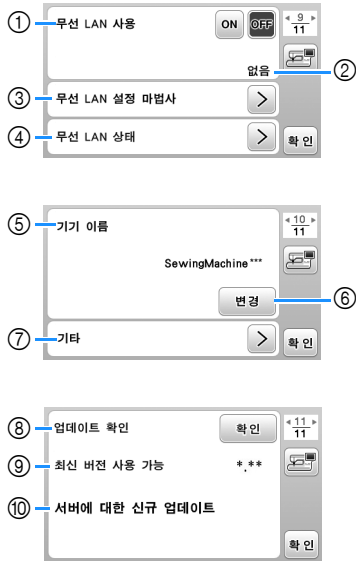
① 무선 LAN 사용
ON OFF
$\frac{9}{11}$
없음 ②
③ 무선 LAN 설정 마법사
④ 무선 LAN 상태
확 인

⑤ 기기 이름
$\frac{10}{11}$
SewingMachine***
변경 ⑥
⑦ 기타
확 인

⑧ 업데이트 확인
확 인
$\frac{11}{11}$
⑨ 최신 버전 사용 가능 *.**
⑩ 서버에 대한 신규 업데이트
확 인